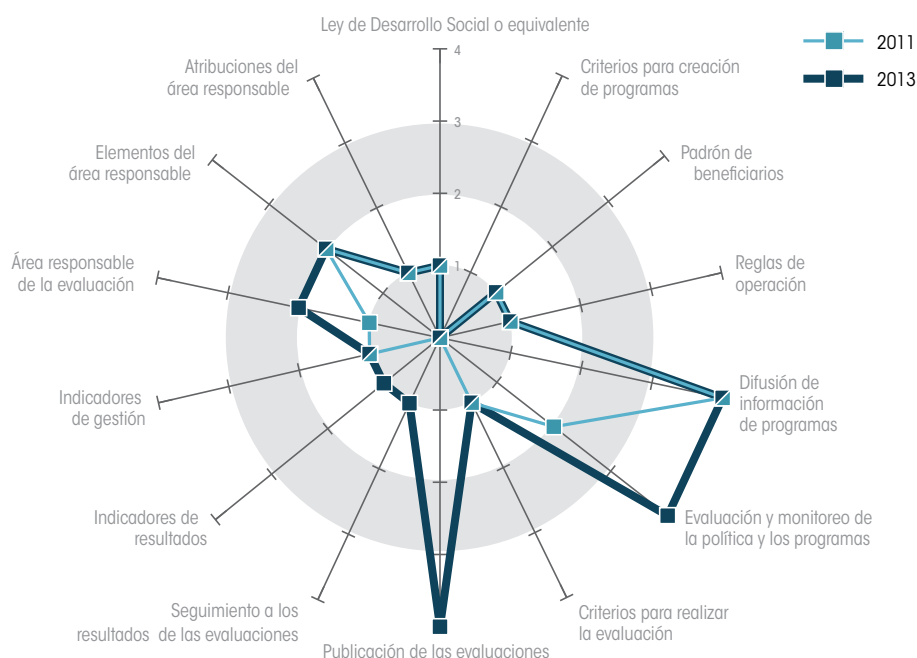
Ley de Desarrollo Social o equivalente

2011

2013

4

3

2

1

Criterios para creación de programas

Padrón de beneficiarios

Reglas de operación

Difusión de información de programas

Evaluación y monitoreo de la política y los programas

Criterios para realizar la evaluación

Publicación de las evaluaciones

Seguimiento a los resultados de las evaluaciones

Indicadores de resultados

Indicadores de gestión

Área responsable de la evaluación

Elementos del área responsable

Atribuciones del área responsable